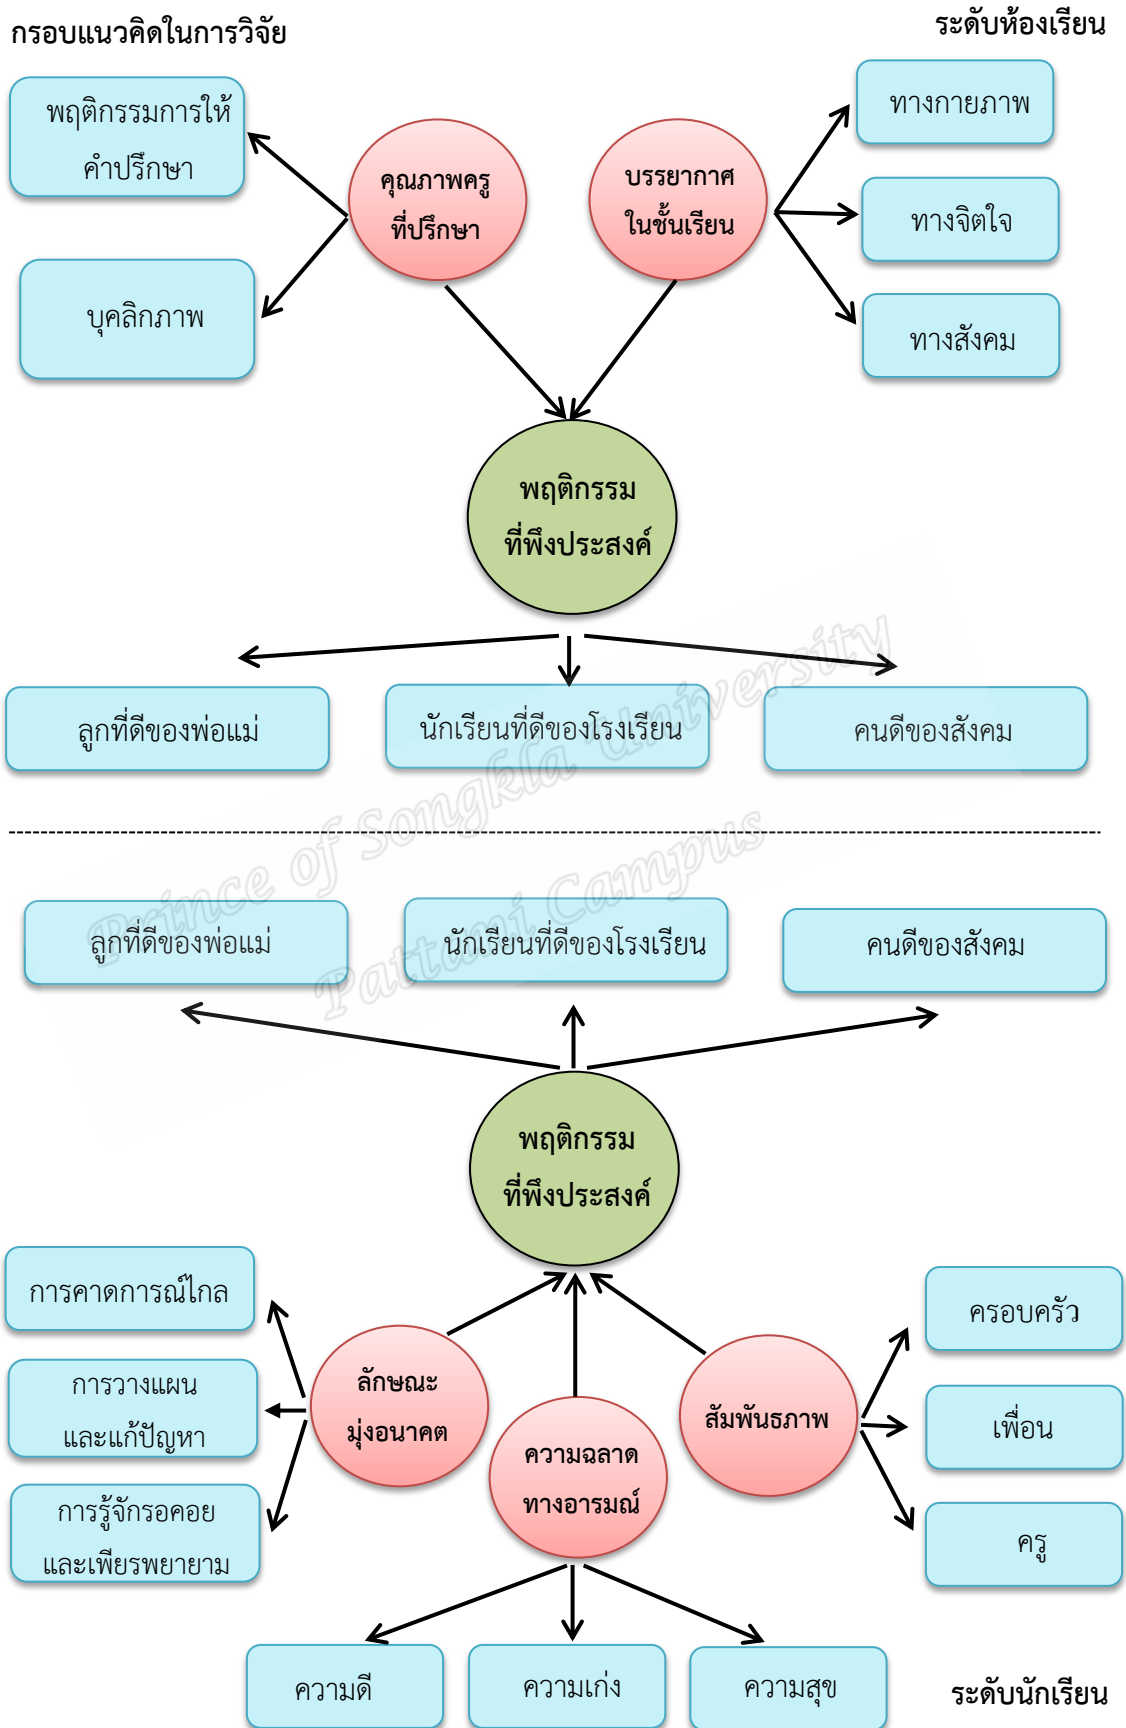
กรอบแนวคิดในการวิจัย

ระดับห้องเรียน

พฤติกรรมการให้คำปรึกษา

บุคลิกภาพ

คุณภาพครูที่ปรึกษา

บรรยากาศในชั้นเรียน

ทางกายภาพ

ทางจิตใจ

ทางสังคม

พฤติกรรมที่พึงประสงค์

ลูกที่ดีของพ่อแม่

นักเรียนที่ดีของโรงเรียน

คนดีของสังคม

Prince of Songkla University Pattani Campus

ลูกที่ดีของพ่อแม่

นักเรียนที่ดีของโรงเรียน

คนดีของสังคม

พฤติกรรมที่พึงประสงค์

การคาดการณ์ไกล

การวางแผนและแก้ปัญหา

การรู้จักรอคอยและเพียรพยายาม

ลักษณะมุ่งอนาคต

ความฉลาดทางอารมณ์

สัมพันธภาพ

ครอบครัว

เพื่อน

ครู

ความดี

ความเก่ง

ความสุข

ระดับนักเรียน